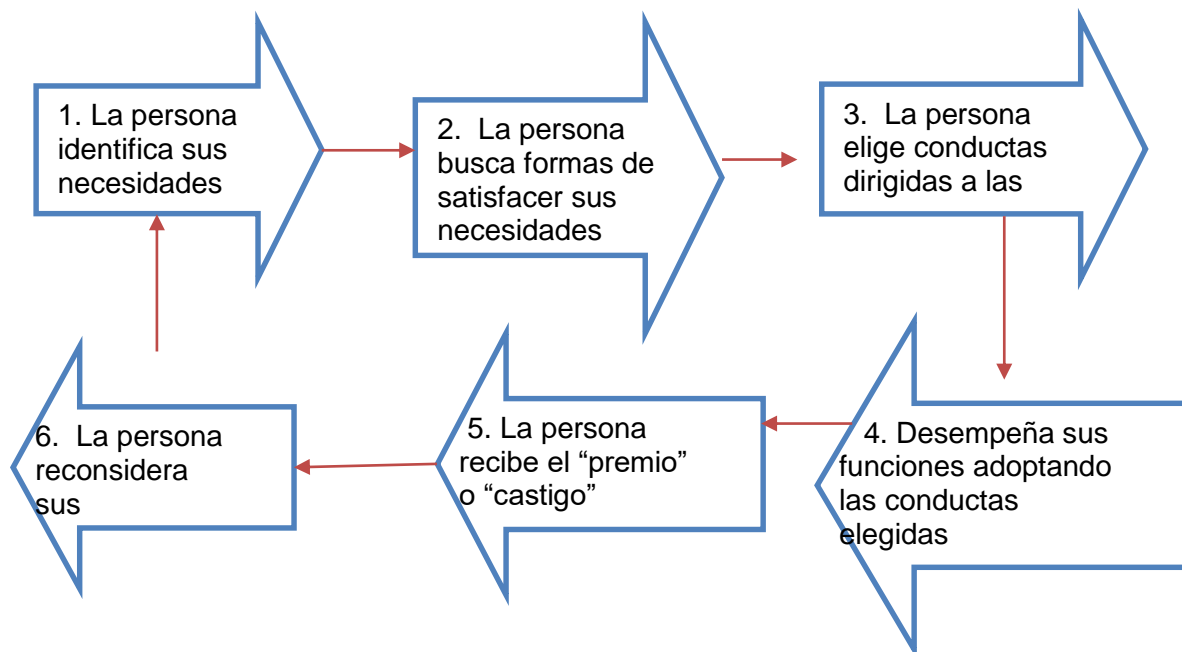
1. La persona identifica sus necesidades

2. La persona busca formas de satisfacer sus necesidades

3. La persona elige conductas dirigidas a las

4. Desempeña sus funciones adoptando las conductas elegidas

5. La persona recibe el “premio” o “castigo”

6. La persona reconsidera sus